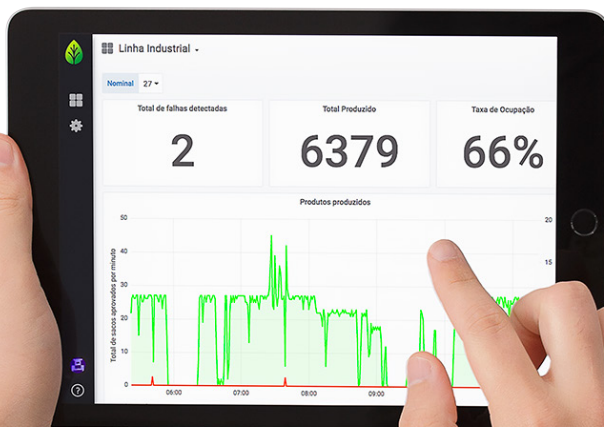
Linha Industrial

Nominal 27

Total de falhas detectadas
2

Total Produzido
6379

Taxa de Ocupação
66%

Produtos produzidos

50
40
30
20
10
0

Total de sacos aprovados por minuto

06:00
07:00
08:00
09:00

20
15
10
5

?